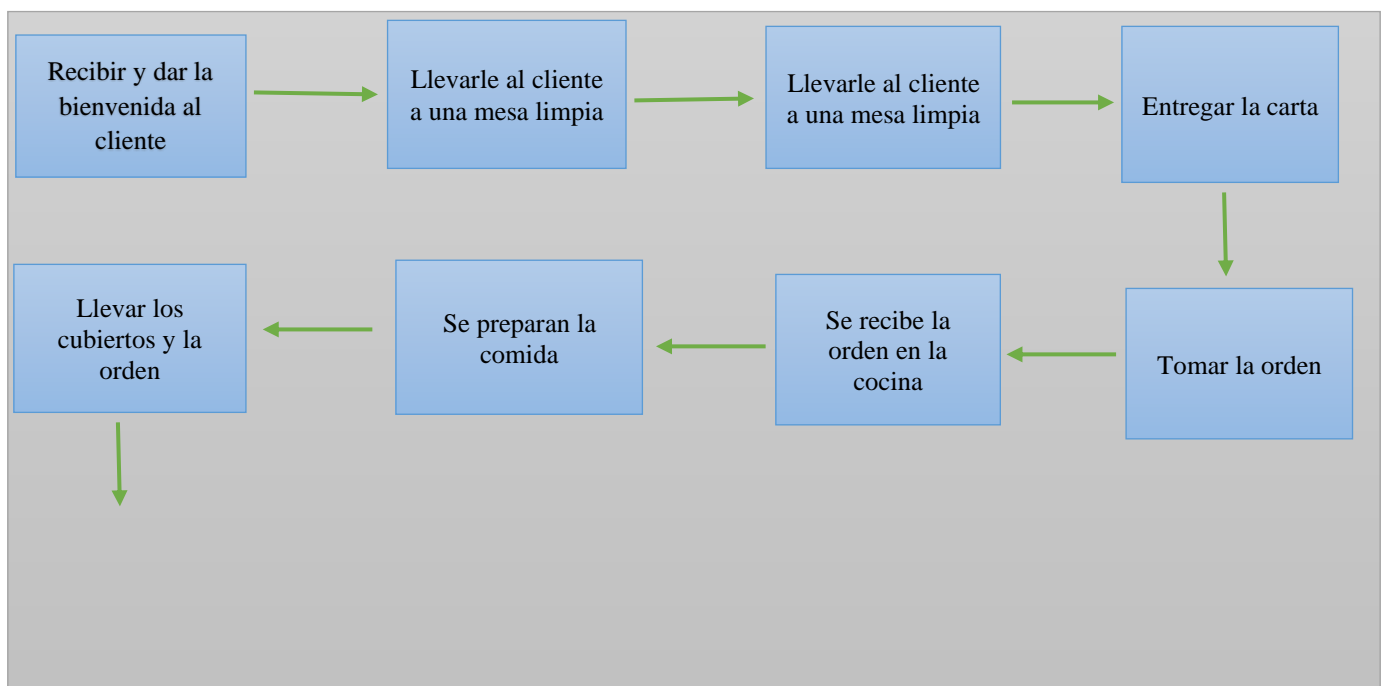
Recibir y dar la bienvenida al cliente

Llevarle al cliente a una mesa limpia

Llevarle al cliente a una mesa limpia

Entregar la carta

Tomar la orden

Se recibe la orden en la cocina

Se preparan la comida

Llevar los cubiertos y la orden